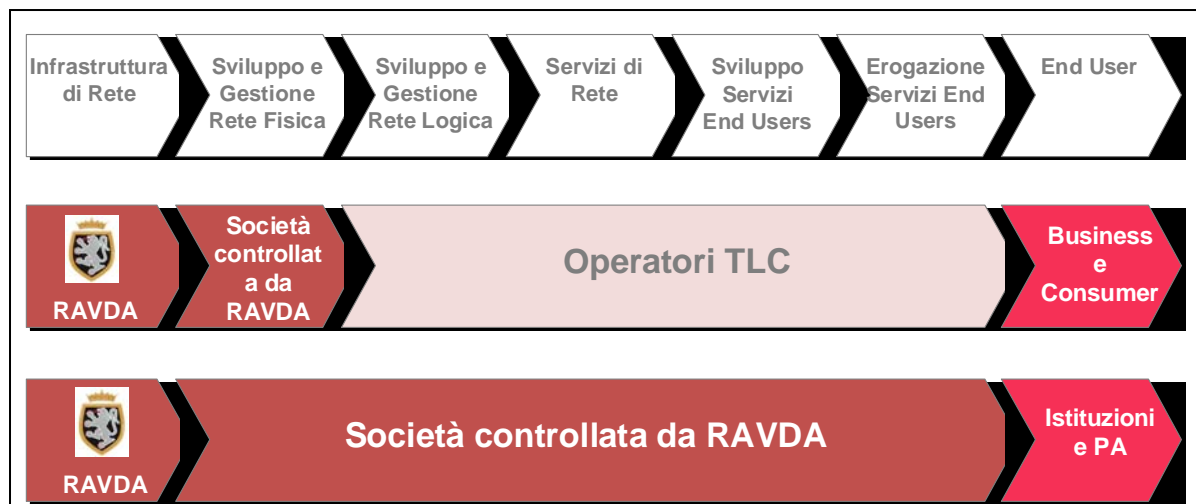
Infrastruttura di Rete

Sviluppo e Gestione Rete Fisica

Sviluppo e Gestione Rete Logica

Servizi di Rete

Sviluppo Servizi End Users

Erogazione Servizi End Users

End User

RAVDA

Società controllat a da RAVDA

Operatori TLC

Business e Consumer

RAVDA

Società controllata da RAVDA

Istituzioni e PA